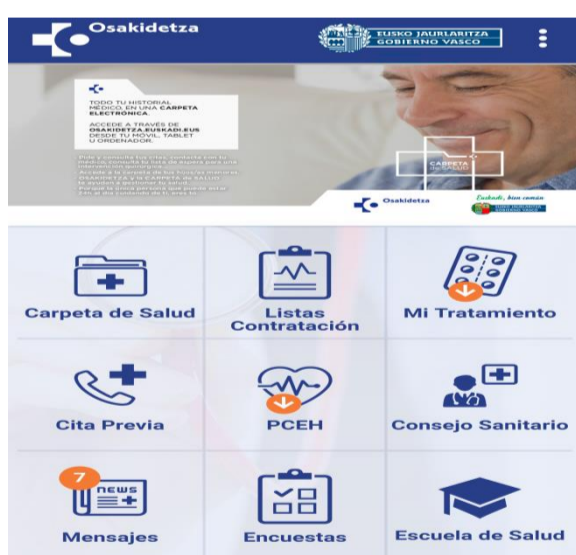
Osakidetza

EUSKO JAURLARITZA
GOBIERNO VASCO

TODO TU HISTORIAL MÉDICO, EN UNA CARPETA ELECTRÓNICA.

ACCEDE A TRAVÉS DE OSAKIDETZA.EUSKADI.EUS DESDE TU MÓVIL, TABLET U ORDENADOR.

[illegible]

CARPETA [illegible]

Osakidetza

Euskadi, bien común

Carpeta de Salud

Listas Contratación

Mi Tratamiento

Cita Previa

PCEH

Consejo Sanitario

7
news

Mensajes

Encuestas

Escuela de Salud